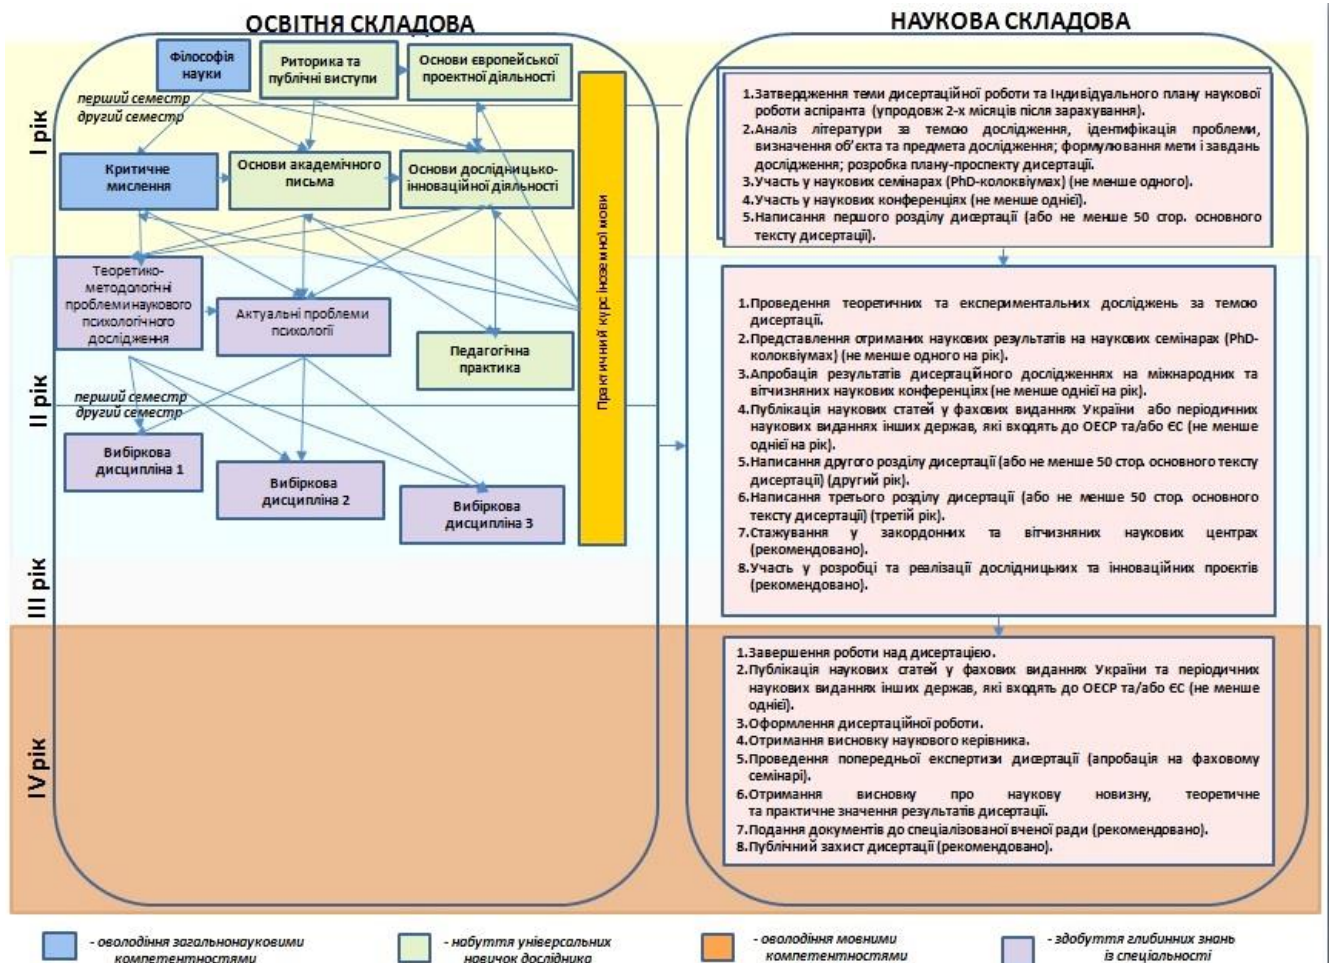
ОСВІТНЯ СКЛАДОВА

НАУКОВА СКЛАДОВА

І рік

ІІ рік

ІІІ рік

IV рік

Філософія науки

Риторика та публічні виступи

Основи європейської проектної діяльності

перший семестр
другий семестр

Критичне мислення

Основи академічного письма

Основи дослідницько-інноваційної діяльності

Практичний курс іноземної мови

Теоретико-методологічні проблеми наукового психологічного дослідження

Актуальні проблеми психології

Педагогічна практика

перший семестр
другий семестр

Вибіркова дисципліна 1

Вибіркова дисципліна 2

Вибіркова дисципліна 3

1.Затвердження теми дисертаційної роботи та Індивідуального плану наукової роботи аспіранта (упродовж 2-х місяців після зарахування).
2.Аналіз літератури за темою дослідження, ідентифікація проблеми, визначення об'єкта та предмета дослідження; формулювання мети і завдань дослідження; розробка плану-проспекту дисертації.
3.Участь у наукових семінарах (PhD-колоквіумах) (не менше одного).
4.Участь у наукових конференціях (не менше однієї).
5.Написання першого розділу дисертації (або не менше 50 стор. основного тексту дисертації).

1.Проведення теоретичних та експериментальних досліджень за темою дисертації.
2.Представлення отриманих наукових результатів на наукових семінарах (PhD-колоквіумах) (не менше одного на рік).
3.Апробація результатів дисертаційного дослідження на міжнародних та вітчизняних наукових конференціях (не менше однієї на рік).
4.Публікація наукових статей у фахових виданнях України або періодичних наукових виданнях інших держав, які входять до ОЕСР та/або ЄС (не менше однієї на рік).
5.Написання другого розділу дисертації (або не менше 50 стор. основного тексту дисертації) (другий рік).
6.Написання третього розділу дисертації (або не менше 50 стор. основного тексту дисертації) (третій рік).
7.Стажування у закордонних та вітчизняних наукових центрах (рекомендовано).
8.Участь у розробці та реалізації дослідницьких та інноваційних проєктів (рекомендовано).

1.Завершення роботи над дисертацією.
2.Публікація наукових статей у фахових виданнях України та періодичних наукових виданнях інших держав, які входять до ОЕСР та/або ЄС (не менше однієї).
3.Оформлення дисертаційної роботи.
4.Отримання висновку наукового керівника.
5.Проведення попередньої експертизи дисертації (апробація на фаховому семінарі).
6.Отримання висновку про наукову новизну, теоретичне та практичне значення результатів дисертації.
7.Подання документів до спеціалізованої вченої ради (рекомендовано).
8.Публічний захист дисертації (рекомендовано).

- оволодіння загальнонауковими компетентностями

- набуття універсальних навичок дослідника

- оволодіння мовними компетентностями

- здобуття глибинних знань із спеціальності